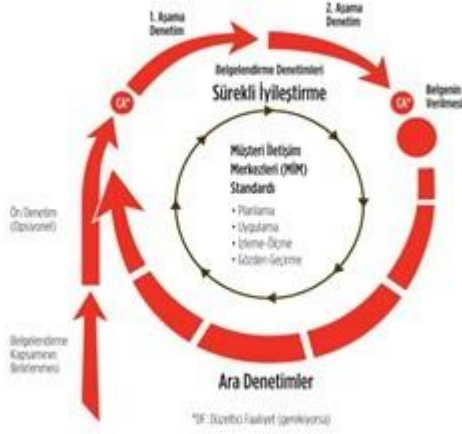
1. Aşama Denetim

2. Aşama Denetim

Belgelendirme Denetimleri

Sürekli İyileştirme

DF*

DF*

Belgenin Verilmesi

Müşteri İletişim Merkezleri (MİM) Standardı

• Planlama
• Uygulama
• İzleme-Ölçme
• Gözden Geçirme

Ön Denetim (Opsiyonel)

Belgelendirme Kapsamının Belirlenmesi

Ara Denetimler

*DF: Düzeltici Faaliyet (gerekiyorsa)